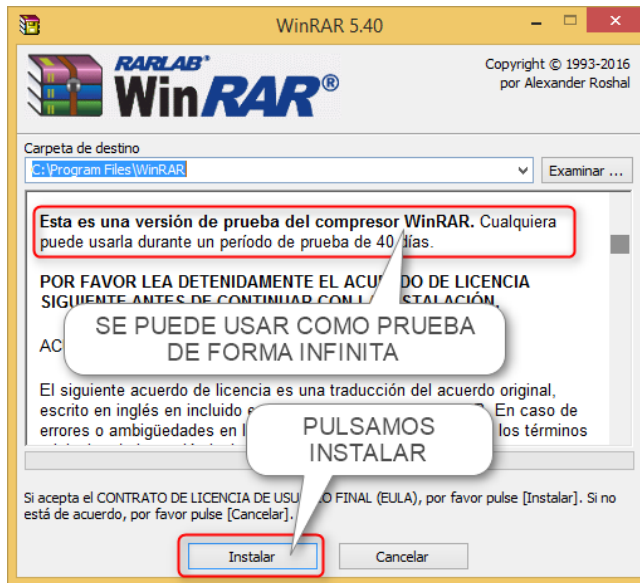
WinRAR 5.40

RARLAB®
WinRAR®

Copyright © 1993-2016
por Alexander Roshal

Carpeta de destino

C:\Program Files\WinRAR

Examinar ...

**Esta es una versión de prueba del compresor WinRAR.** Cualquiera puede usarla durante un período de prueba de 40 días.

**POR FAVOR LEA DETENIDAMENTE EL ACU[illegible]DO DE LICENCIA SIGUIENTE ANTES DE CONTINUAR CON L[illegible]STALACIÓN.**

SE PUEDE USAR COMO PRUEBA DE FORMA INFINITA

AC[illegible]

El siguiente acuerdo de licencia es una traducción del acuerdo original, escrito en inglés en incluido e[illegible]. En caso de errores o ambigüedades en l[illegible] los términos

PULSAMOS INSTALAR

Si acepta el CONTRATO DE LICENCIA DE USU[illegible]O FINAL (EULA), por favor pulse [Instalar]. Si no está de acuerdo, por favor pulse [Cancelar].

Instalar

Cancelar